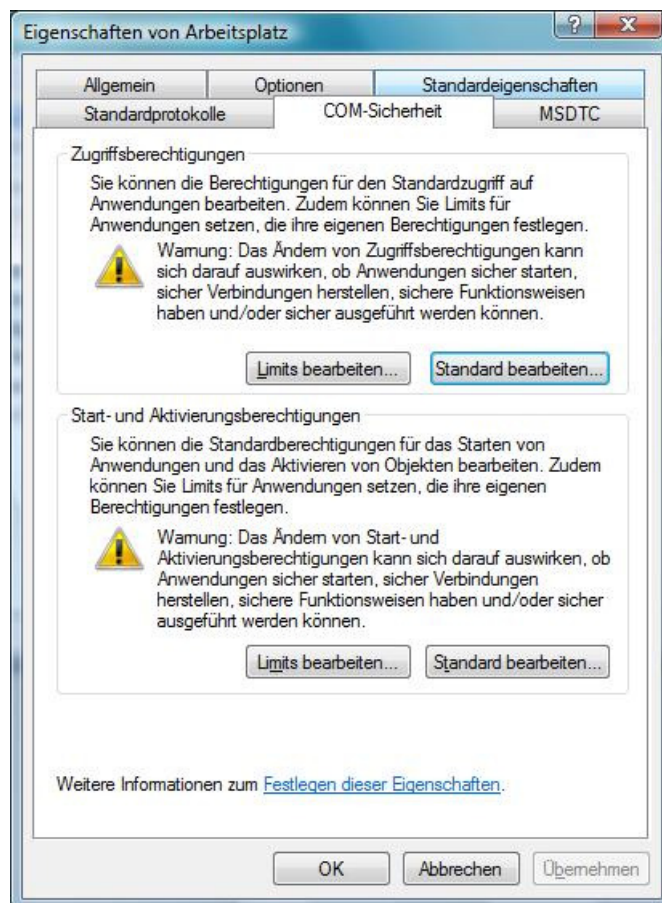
Eigenschaften von Arbeitsplatz

?

X

Allgemein

Optionen

Standardeigenschaften

Standardprotokolle

COM-Sicherheit

MSDTC

Zugriffsberechtigungen

Sie können die Berechtigungen für den Standardzugriff auf Anwendungen bearbeiten. Zudem können Sie Limits für Anwendungen setzen, die ihre eigenen Berechtigungen festlegen.

Warnung: Das Ändern von Zugriffsberechtigungen kann sich darauf auswirken, ob Anwendungen sicher starten, sicher Verbindungen herstellen, sichere Funktionsweisen haben und/oder sicher ausgeführt werden können.

Limits bearbeiten...

Standard bearbeiten...

Start- und Aktivierungsberechtigungen

Sie können die Standardberechtigungen für das Starten von Anwendungen und das Aktivieren von Objekten bearbeiten. Zudem können Sie Limits für Anwendungen setzen, die ihre eigenen Berechtigungen festlegen.

Warnung: Das Ändern von Start- und Aktivierungsberechtigungen kann sich darauf auswirken, ob Anwendungen sicher starten, sicher Verbindungen herstellen, sichere Funktionsweisen haben und/oder sicher ausgeführt werden können.

Limits bearbeiten...

Standard bearbeiten...

Weitere Informationen zum Festlegen dieser Eigenschaften.

OK

Abbrechen

Übernehmen